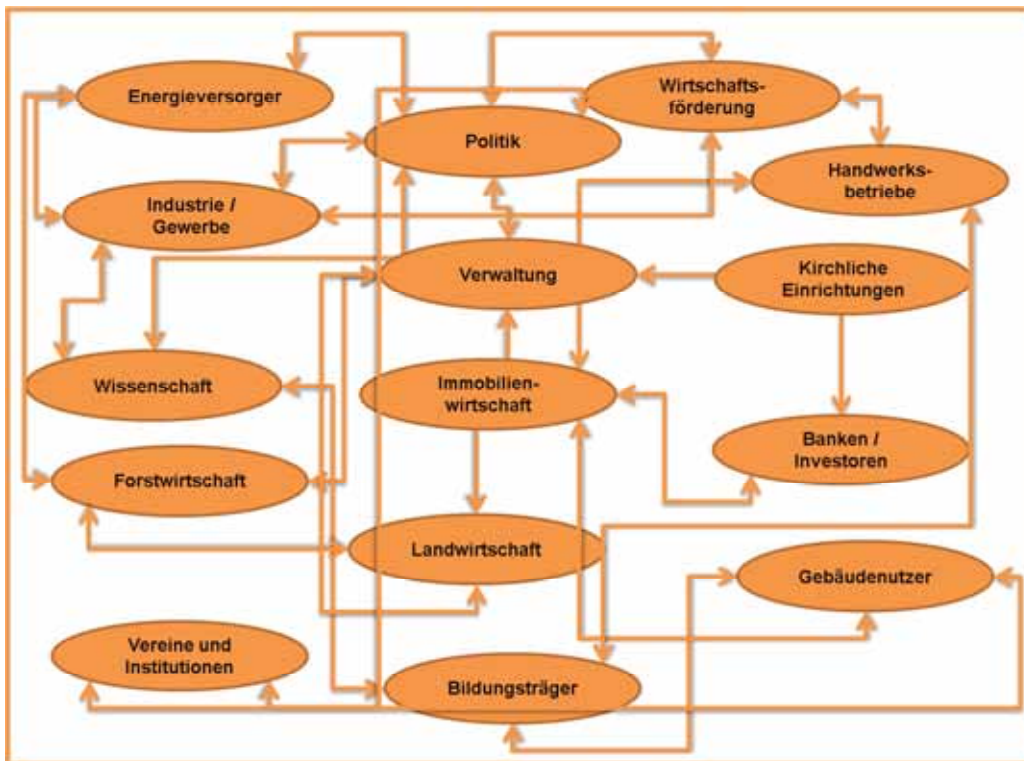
Energieversorger

Wirtschafts-förderung

Politik

Handwerks-betriebe

Industrie / Gewerbe

Verwaltung

Kirchliche Einrichtungen

Wissenschaft

Immobilien-wirtschaft

Banken / Investoren

Forstwirtschaft

Landwirtschaft

Gebäudenutzer

Vereine und Institutionen

Bildungsträger